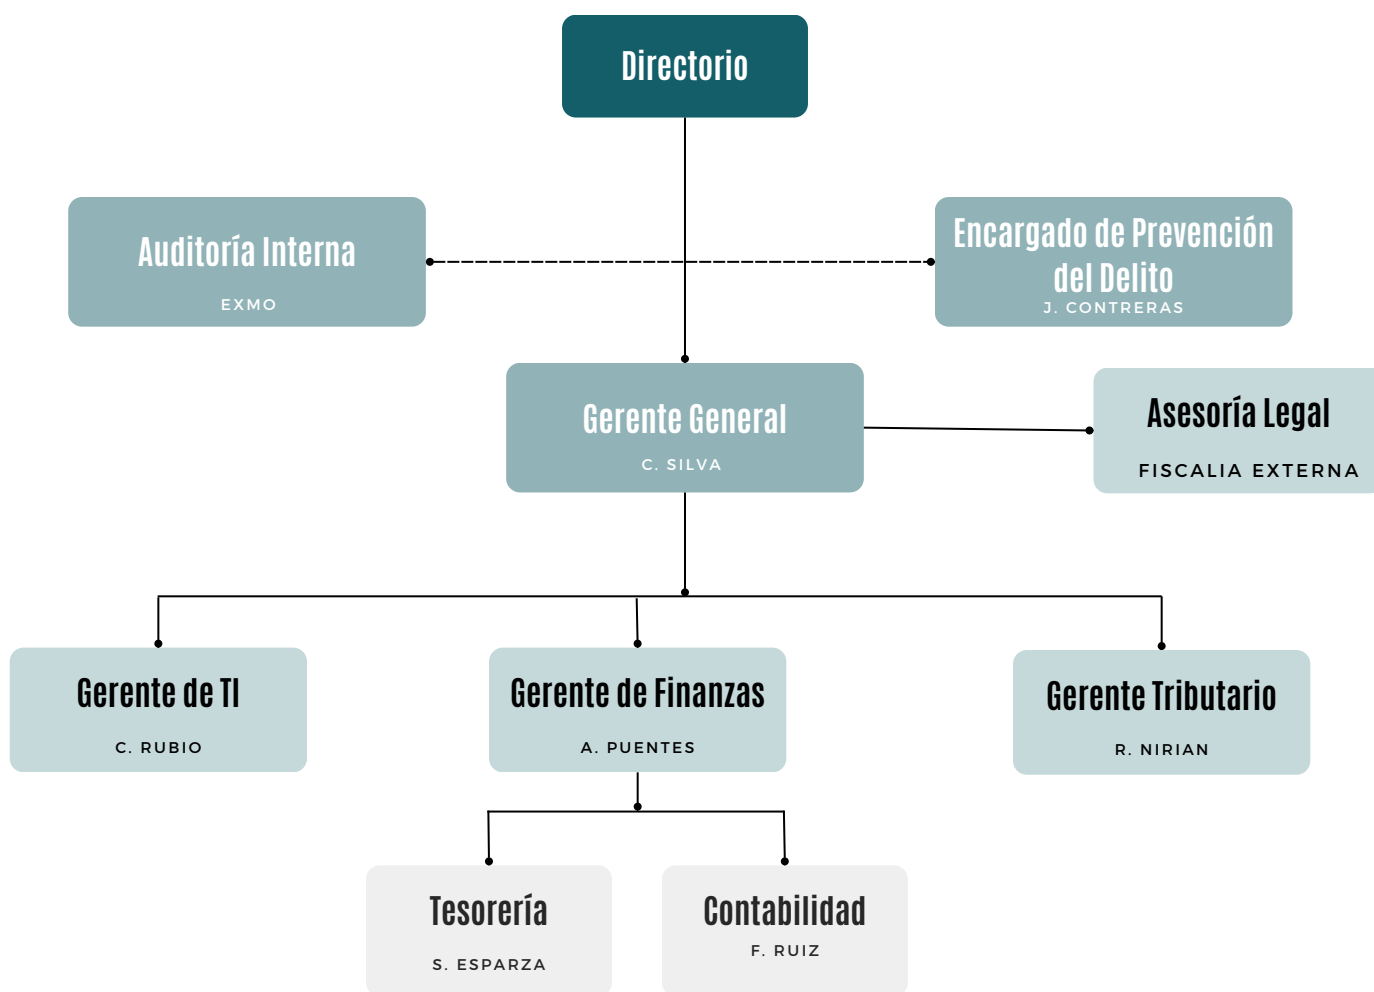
Directorio

Auditoría Interna
EXMO

Encargado de Prevención del Delito
J. CONTRERAS

Gerente General
C. SILVA

Asesoría Legal
FISCALIA EXTERNA

Gerente de TI
C. RUBIO

Gerente de Finanzas
A. PUENTES

Gerente Tributario
R. NIRIAN

Tesorería
S. ESPARZA

Contabilidad
F. RUIZ